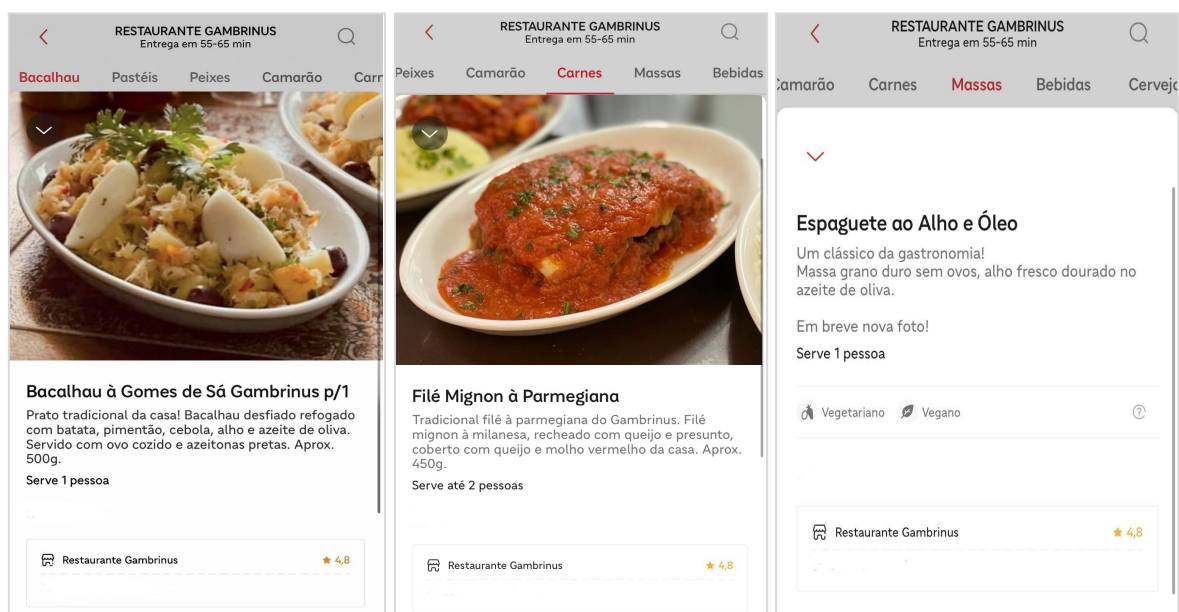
RESTAURANTE GAMBRINUS
Entrega em 55-65 min

Bacalhau Pastéis Peixes Camarão Carı

Bacalhau à Gomes de Sá Gambrinus p/1

Prato tradicional da casa! Bacalhau desfiado refogado com batata, pimentão, cebola, alho e azeite de oliva. Servido com ovo cozido e azeitonas pretas. Aprox. 500g.

Serve 1 pessoa

Restaurante Gambrinus ★ 4,8

RESTAURANTE GAMBRINUS
Entrega em 55-65 min

Peixes Camarão Carnes Massas Bebidas

Filé Mignon à Parmegiana

Tradicional filé à parmegiana do Gambrinus. Filé mignon à milanesa, recheado com queijo e presunto, coberto com queijo e molho vermelho da casa. Aprox. 450g.

Serve até 2 pessoas

Restaurante Gambrinus ★ 4,8

RESTAURANTE GAMBRINUS
Entrega em 55-65 min

Camarão Carnes Massas Bebidas Cervejɑ

Espaguete ao Alho e Óleo

Um clássico da gastronomia!
Massa grano duro sem ovos, alho fresco dourado no azeite de oliva.

Em breve nova foto!

Serve 1 pessoa

Vegetariano Vegano

Restaurante Gambrinus ★ 4,8